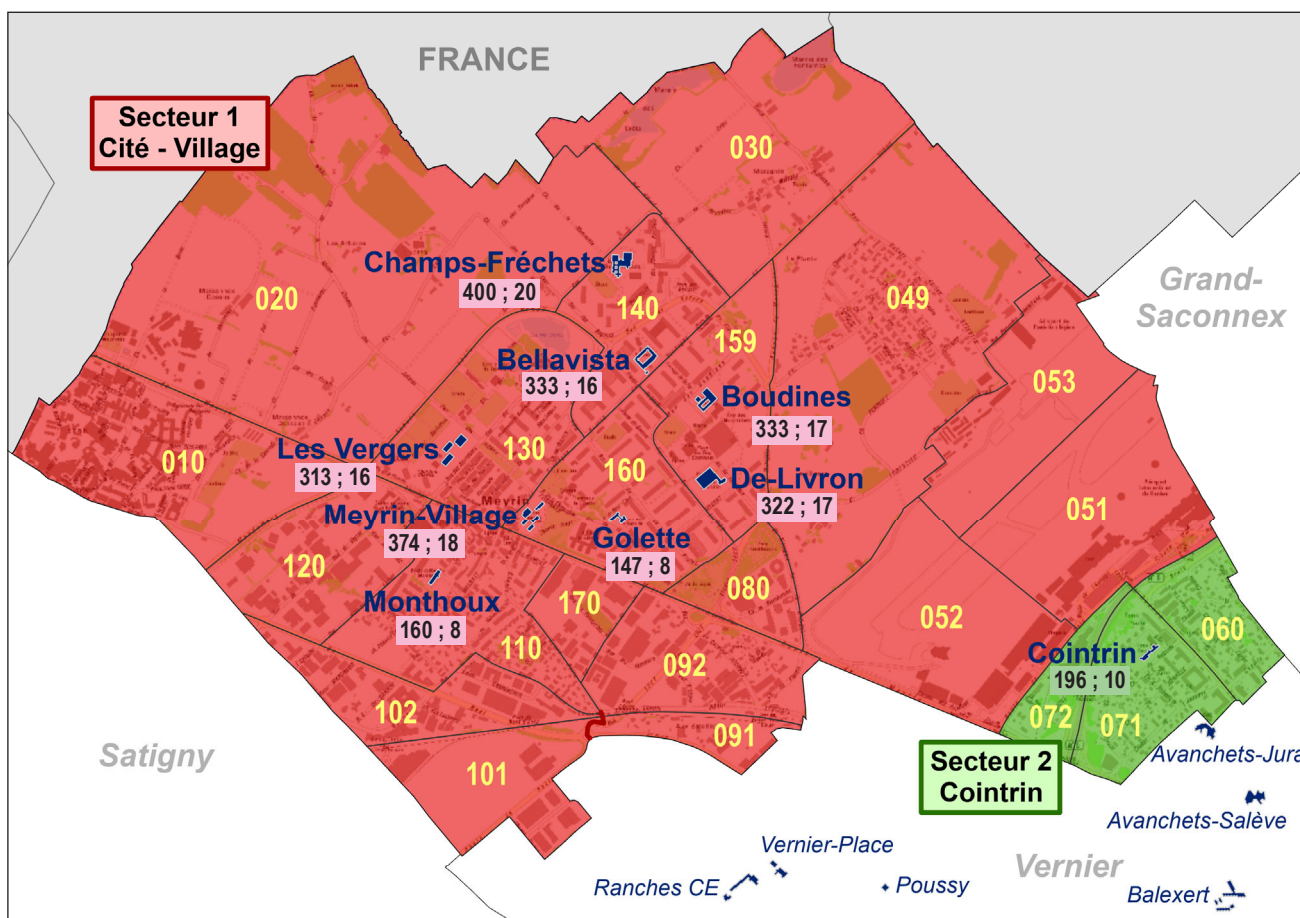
FRANCE

Secteur 1
Cité - Village

Grand-Saconnex

030

020

Champs-Fréchets
400 ; 20

140

049

159

Bellavista
333 ; 16

053

Boudines
333 ; 17

010

Les Vergers
313 ; 16

130

160

De-Livron
322 ; 17

051

Meyrin-Village
374 ; 18

Golette
147 ; 8

120

080

Monthoux
160 ; 8

170

052

060

Cointrin
196 ; 10

110

092

102

072

071

091

Satigny

101

Secteur 2
Cointrin

Avanchets-Jura

Avanchets-Salève

Vernier-Place

Vernier

Ranches CE

Poussy

Balexert